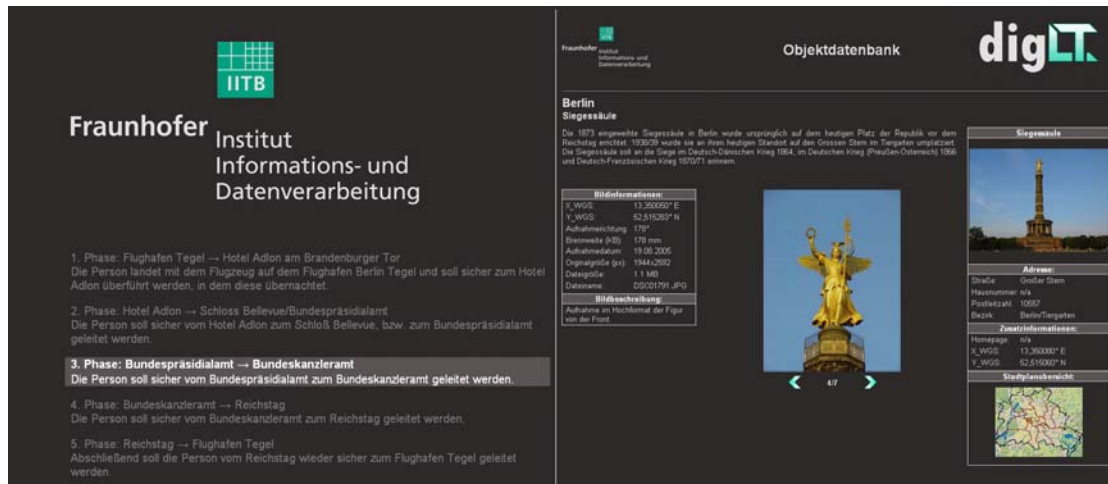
IITB

Fraunhofer Institut Informations- und Datenverarbeitung

1. Phase: Flughafen Tegel → Hotel Adlon am Brandenburger Tor
Die Person landet mit dem Flugzeug auf dem Flughafen Berlin Tegel und soll sicher zum Hotel Adlon überführt werden, in dem diese übernachtet.

2. Phase: Hotel Adlon → Schloss Bellevue/Bundespräsidialamt
Die Person soll sicher vom Hotel Adlon zum Schloß Bellevue, bzw. zum Bundespräsidialamt geleitet werden.

3. Phase: Bundespräsidialamt → Bundeskanzleramt
Die Person soll sicher vom Bundespräsidialamt zum Bundeskanzleramt geleitet werden.

4. Phase: Bundeskanzleramt → Reichstag
Die Person soll sicher vom Bundeskanzleramt zum Reichstag geleitet werden.

5. Phase: Reichstag → Flughafen Tegel
Abschließend soll die Person vom Reichstag wieder sicher zum Flughafen Tegel geleitet werden.

Fraunhofer Institut Informations- und Datenverarbeitung

Objektdatenbank

digLT.

Berlin
Siegessäule

Die 1873 eingeweihte Siegessäule in Berlin wurde ursprünglich auf dem heutigen Platz der Republik vor dem Reichstag errichtet. 1938/39 wurde sie an ihren heutigen Standort auf den Grossen Stern im Tiergarten umplatziert. Die Siegessäule soll an die Siege im Deutsch-Dänischen Krieg 1864, im Deutschen Krieg (Preußen-Österreich) 1866 und Deutsch-Französischen Krieg 1870/71 erinnern.

| Bildinformationen: | |
|---|---|
| X_WGS: | 13,350050° E |
| Y_WGS: | 52,515283° N |
| Aufnahmerichtung: | 178° |
| Brennweite (KB): | 178 mm |
| Aufnahmedatum: | 19.08.2005 |
| Originalgröße (px): | 1944x2592 |
| Dateigröße: | 1.1 MB |
| Dateiname: | DSC01791.JPG |

Bildbeschreibung:
Aufnahme im Hochformat der Figur von der Front.

4/7

Siegessäule

| Adresse: | |
|---|---|
| Straße: | Großer Stern |
| Hausnummer: | n/a |
| Postleitzahl: | 10557 |
| Bezirk: | Berlin/Tiergarten |

| Zusatzinformationen: | |
|---|---|
| Homepage: | n/a |
| X_WGS: | 13,350080° E |
| Y_WGS: | 52,515060° N |

Stadtplanausschnitt: